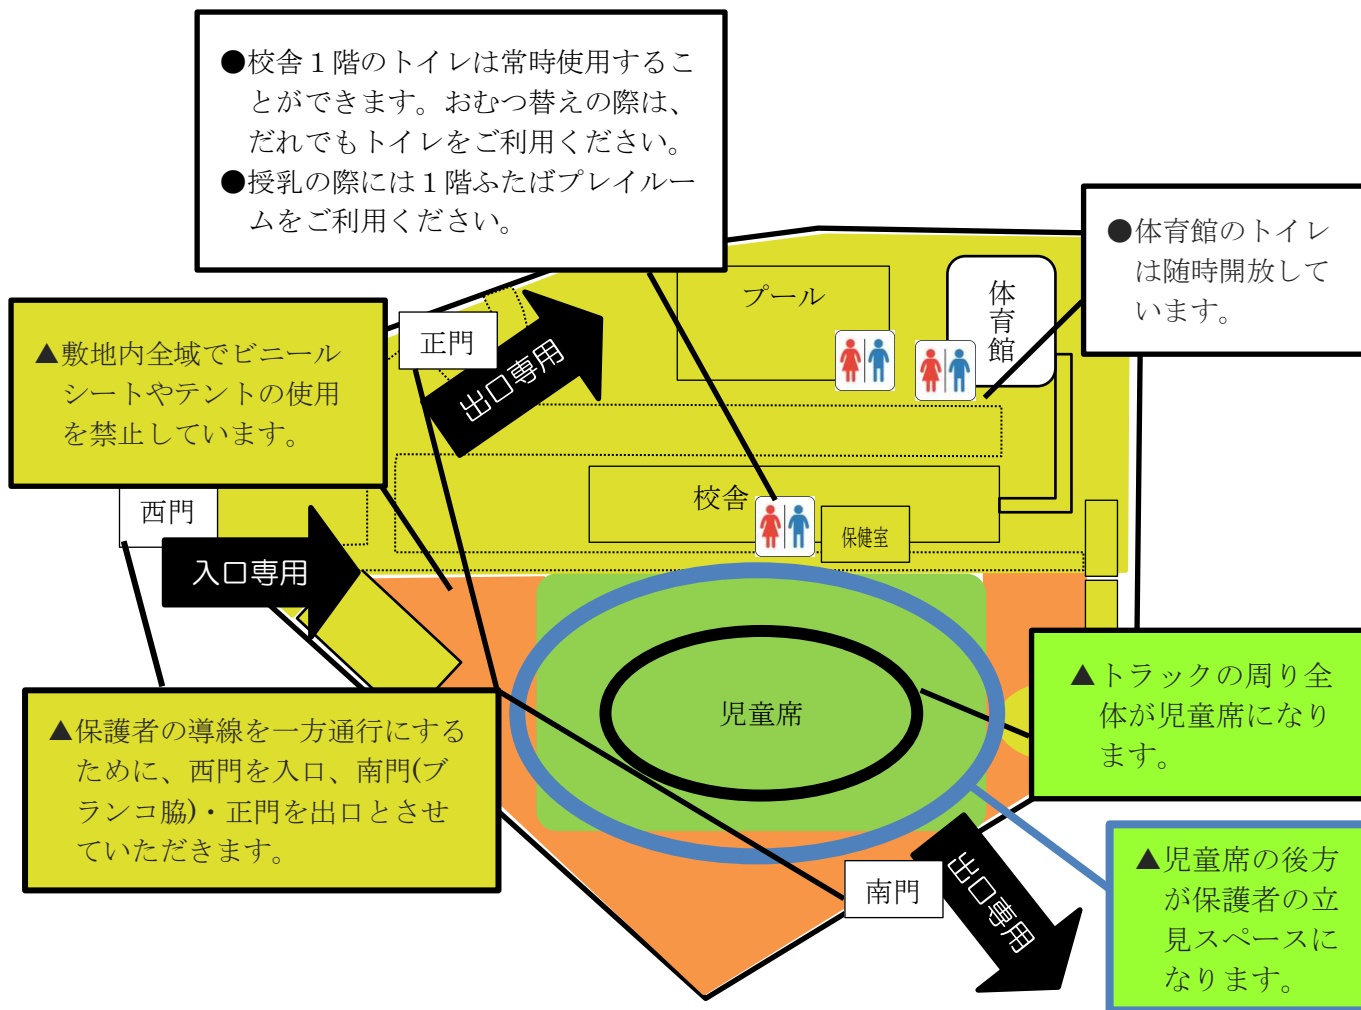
●校舎１階のトイレは常時使用することができます。おむつ替えの際は、だれでもトイレをご利用ください。
●授乳の際には１階ふたばプレイルームをご利用ください。

●体育館のトイレは随時開放しています。

▲敷地内全域でビニールシートやテントの使用を禁止しています。

正門

出口専用

プール

体育館

校舎

保健室

西門

入口専用

児童席

▲トラックの周り全体が児童席になります。

▲保護者の導線を一方通行にするために、西門を入口、南門(ブランコ脇)・正門を出口とさせていただきます。

南門

出口専用

▲児童席の後方が保護者の立見スペースになります。